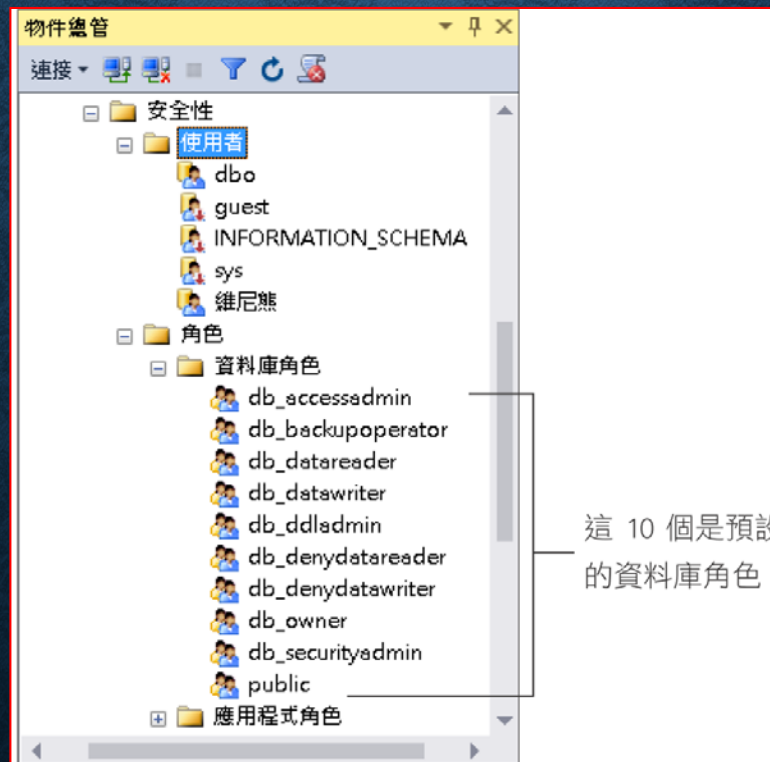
物件總管

連接

安全性

使用者

dbo

guest

INFORMATION_SCHEMA

sys

維尼熊

角色

資料庫角色

db_accessadmin

db_backupoperator

db_datareader

db_datawriter

db_ddladmin

db_denydatareader

db_denydatawriter

db_owner

db_securityadmin

public

應用程式角色

這 10 個是預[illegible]
的資料庫角色